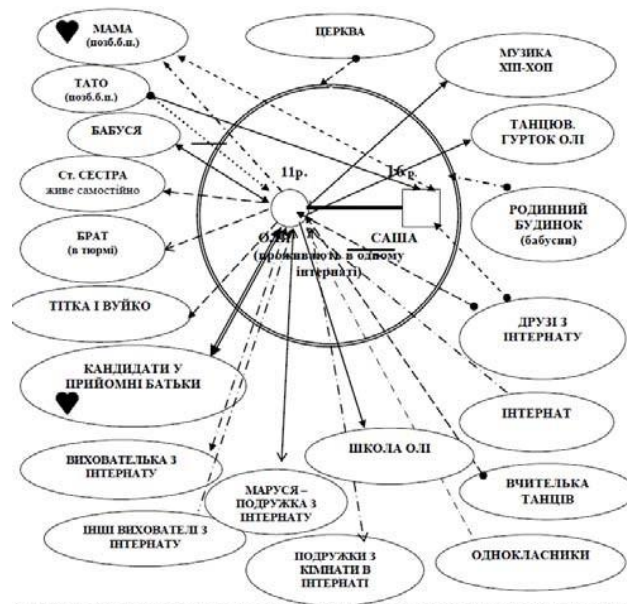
МАМА (позб.б.п.)

ЦЕРКВА

МУЗИКА ХІП-ХОП

ТАТО (позб.б.п.)

ТАНЦЮВ. ГУРТОК ОЛІ

БАБУСЯ

11р.

16р.

Ст. СЕСТРА живе самостійно

РОДИННИЙ БУДИНОК (бабусин)

БРАТ (в тюрмі)

ОЛЯ

САША

(проживають в одному інтернаті)

ТІТКА І ВУЙКО

ДРУЗІ З ІНТЕРНАТУ

КАНДИДАТИ У ПРИЙОМНІ БАТЬКИ

ІНТЕРНАТ

ВИХОВАТЕЛЬКА З ІНТЕРНАТУ

ШКОЛА ОЛІ

МАРУСЯ – ПОДРУЖКА З ІНТЕРНАТУ

ВЧИТЕЛЬКА ТАНЦІВ

ІНШІ ВИХОВАТЕЛІ З ІНТЕРНАТУ

ПОДРУЖКИ З КІМНАТИ В ІНТЕРНАТІ

ОДНОКЛАСНИКИ